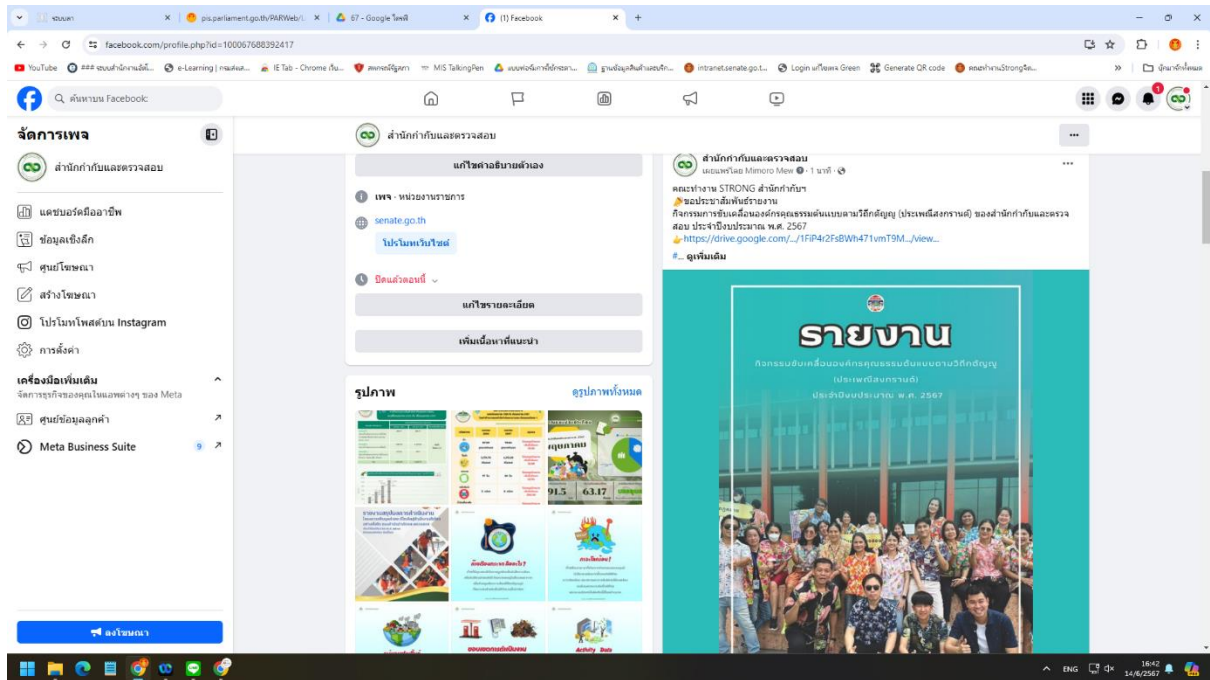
รอบนก | pis.parliament.go.th/PARWeb/ | 67 - Google ไดรฟ์ | (1) Facebook

facebook.com/profile.php?id=100067688392417

YouTube | e-Learning | IE Tab - Chrome | MIS TalkingPen | intranet.senate.go.t... | Login | Generate QR code | คณะทำงานStrong

ค้นหาบน Facebook

จัดการเพจ

สำนักกำกับและตรวจสอบ

แดชบอร์ดมืออาชีพ

ข้อมูลเชิงลึก

ศูนย์โฆษณา

สร้างโฆษณา

โปรโมทโพสต์บน Instagram

การตั้งค่า

เครื่องมือเพิ่มเติม

จัดการธุรกิจของคุณในแอพต่างๆ ของ Meta

ศูนย์ข้อมูลลูกค้า

Meta Business Suite 9

ลงโฆษณา

สำนักกำกับและตรวจสอบ

แก้ไขคำอธิบายตัวเอง

เพจ · หน่วยงานราชการ

senate.go.th

โปรโมทเว็บไซต์

ปิดแล้วตอนนี้

แก้ไขรายละเอียด

เพิ่มเนื้อหาที่แนะนำ

รูปภาพ

ดูรูปภาพทั้งหมด

สำนักกำกับและตรวจสอบ

เผยแพร่โดย Mimoro Mew · 1 นาที ·

คณะทำงาน STRONG สำนักกำกับฯ

ขอประชาสัมพันธ์รายงาน

กิจกรรมการขับเคลื่อนองค์กรคุณธรรมต้นแบบตามวิถีกตัญญู (ประเพณีสงกรานต์) ของสำนักกำกับและตรวจสอบ ประจำปีงบประมาณ พ.ศ. 2567

https://drive.google.com/.../1FiP4r2FsBWh471vmT9M.../view...

#... ดูเพิ่มเติม

รายงาน

กิจกรรมขับเคลื่อนองค์กรคุณธรรมต้นแบบตามวิถีกตัญญู

(ประเพณีสงกรานต์)

ประจำปีงบประมาณ พ.ศ. 2567

91.5 63.17

Activity Data

ENG 16:42 14/6/2567